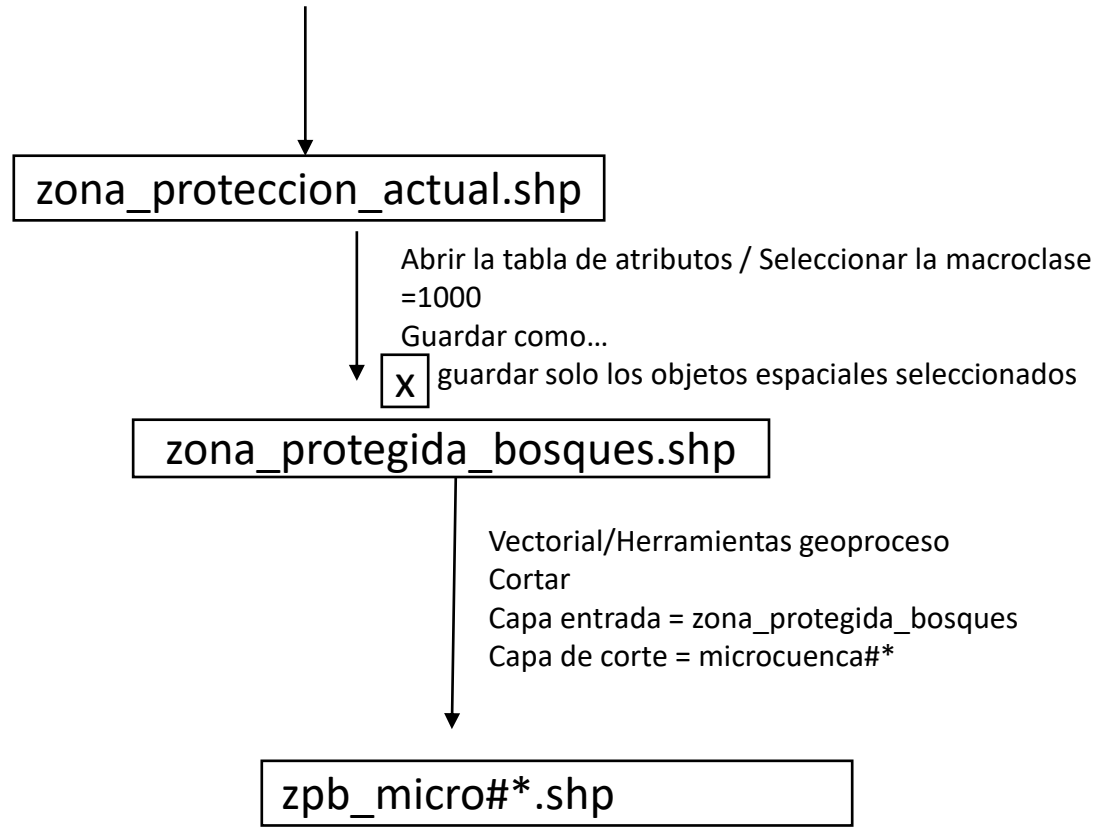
zona_proteccion_actual.shp

Abrir la tabla de atributos / Seleccionar la macroclase =1000
Guardar como…
x guardar solo los objetos espaciales seleccionados

zona_protegida_bosques.shp

Vectorial/Herramientas geoproceso
Cortar
Capa entrada = zona_protegida_bosques
Capa de corte = microcuenca#*

zpb_micro#*.shp